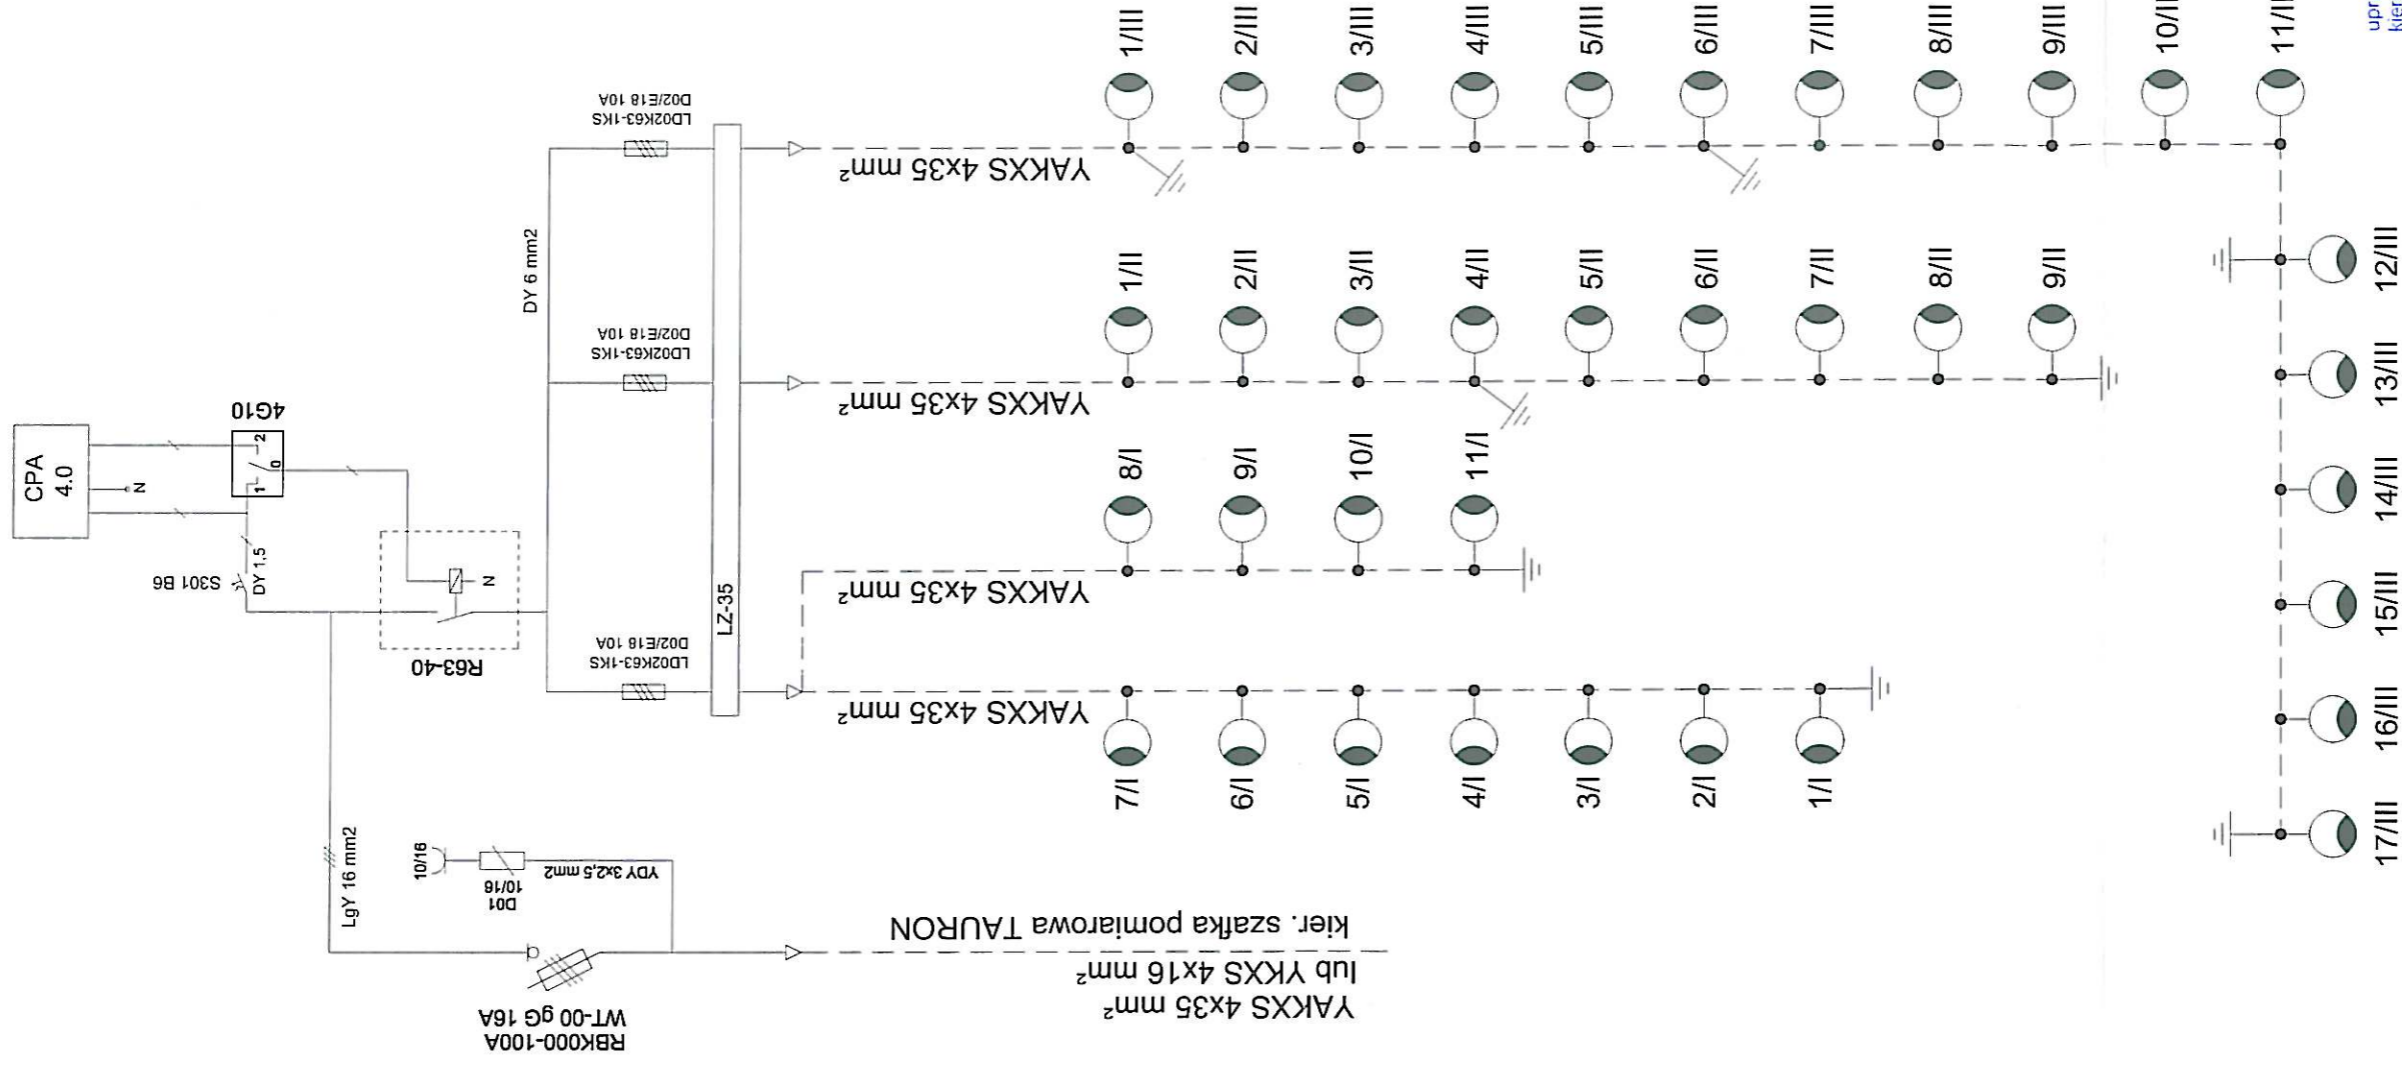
CPA
4.0
N
4G10
1
2
0
S301 B6
DY 1,5
N
R63-40
DY 6 mm2
LD02K63-1KS
D02/E18 10A
LD02K63-1KS
D02/E18 10A
LD02K63-1KS
D02/E18 10A
LZ-35
YAKXS 4x35 mm²
YAKXS 4x35 mm²
YAKXS 4x35 mm²
YAKXS 4x35 mm²
1/III
2/III
3/III
4/III
5/III
6/III
7/III
8/III
9/III
10/III
11/III
12/III
13/III
14/III
15/III
16/III
17/III
1/II
2/II
3/II
4/II
5/II
6/II
7/II
8/II
9/II
8/I
9/I
10/I
11/I
7/I
6/I
5/I
4/I
3/I
2/I
1/I
LgY 16 mm2
10/16
D01
10/16
YDY 3x2,5 mm2
WT-00 gG 16A
RBK000-100A
kier. szafka pomiarowa TAURON
lub YKXS 4x16 mm²
YAKXS 4x35 mm²
upr
kier